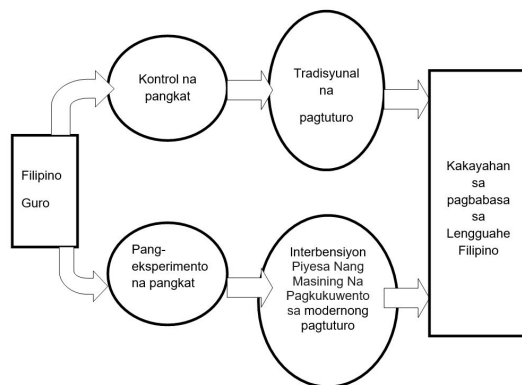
Filipino

Guro

Kontrol na pangkat

Tradisyunal na

pagtuturo

Pang-eksperimento na pangkat

Interbensiyon Piyesa Nang Masining Na Pagkukuwento sa modernong pagtuturo

Kakayahan sa pagbabasa sa Lengguahe Filipino